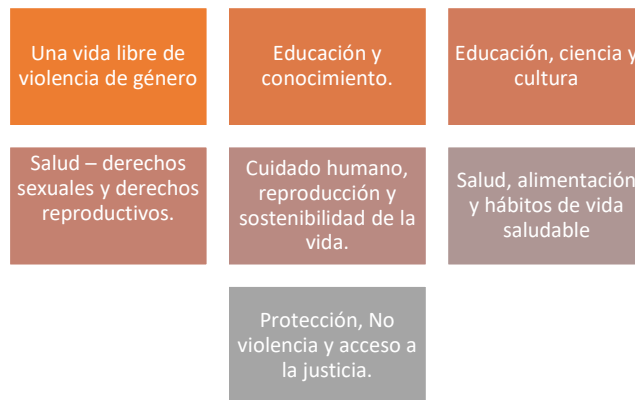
Una vida libre de violencia de género

Educación y conocimiento.

Educación, ciencia y cultura

Salud – derechos sexuales y derechos reproductivos.

Cuidado humano, reproducción y sostenibilidad de la vida.

Salud, alimentación y hábitos de vida saludable

Protección, No violencia y acceso a la justicia.